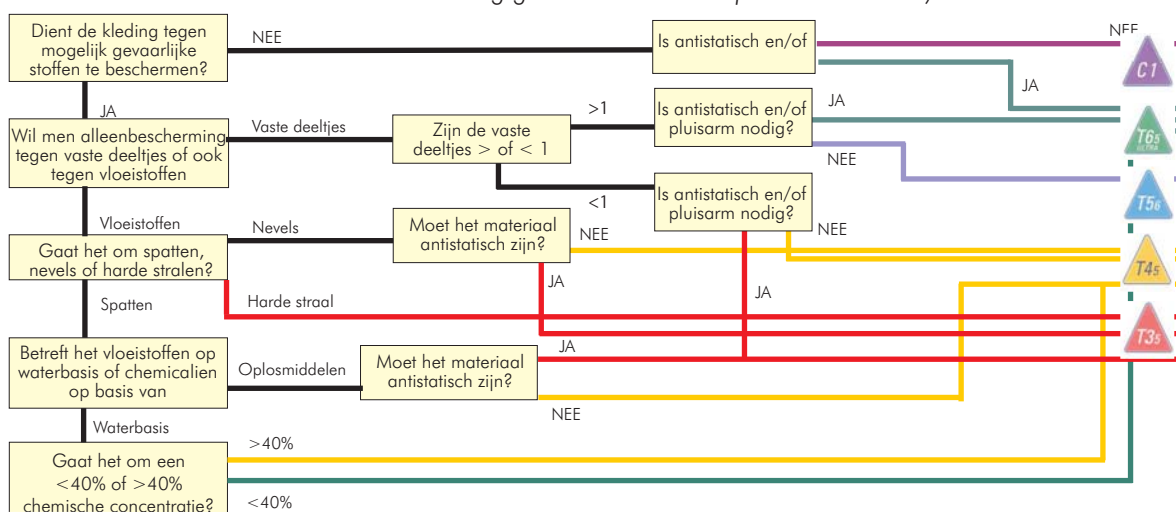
Dient de kleding tegen mogelijk gevaarlijke stoffen te beschermen?

NEE

Is antistatisch en/of

NEE

JA

C1

JA

Wil men alleenbescherming tegen vaste deeltjes of ook tegen vloeistoffen

Vaste deeltjes

Zijn de vaste deeltjes > of < 1

>1

Is antistatisch en/of pluisarm nodig?

JA

T6₅

NEE

<1

Is antistatisch en/of pluisarm nodig?

T5₆

Vloeistoffen

Gaat het om spatten, nevels of harde stralen?

Nevels

Moet het materiaal antistatisch zijn?

NEE

NEE

T4₅

JA

JA

Spatten

Harde straal

T3₅

Betreft het vloeistoffen op waterbasis of chemicalien op basis van

Oplosmiddelen

Moet het materiaal antistatisch zijn?

JA

NEE

Waterbasis

Gaat het om een <40% of >40% chemische concentratie?

>40%

<40%